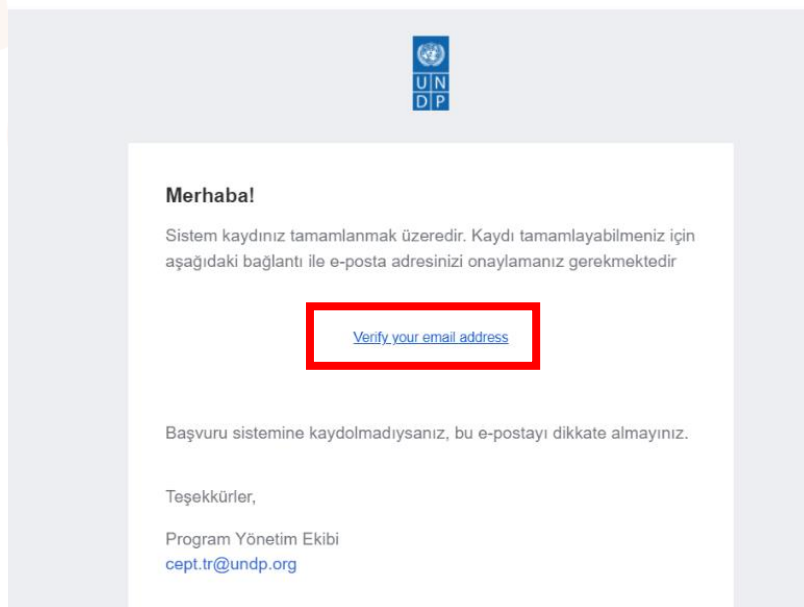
U N
D P

Merhaba!

Sistem kaydınız tamamlanmak üzeredir. Kaydı tamamlayabilmeniz için aşağıdaki bağlantı ile e-posta adresinizi onaylamanız gerekmektedir

Verify your email address

Başvuru sistemine kaydolmadıysanız, bu e-postayı dikkate almayınız.

Teşekkürler,

Program Yönetim Ekibi
cept.tr@undp.org